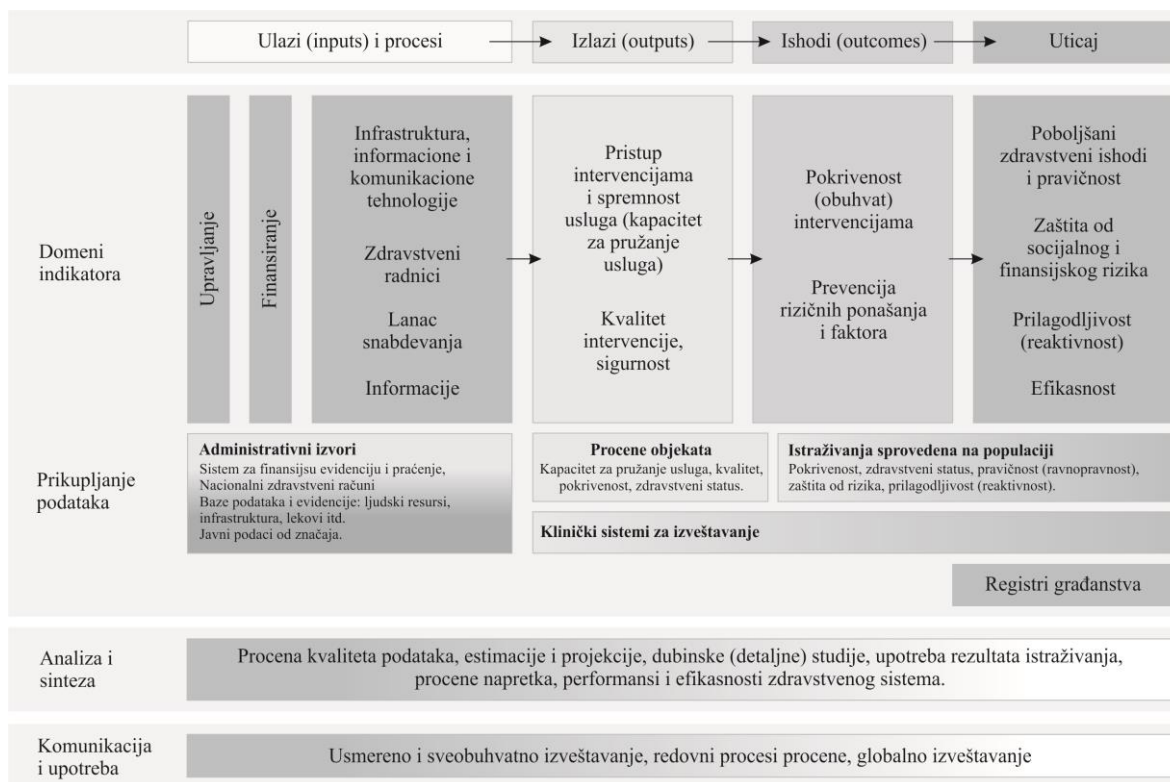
Ulazi (inputs) i procesi → Izlazi (outputs) → Ishodi (outcomes) → Uticaj

Domeni indikatora

Upravljanje

Finansiranje

Infrastruktura, informacione i komunikacione tehnologije

Zdravstveni radnici

Lanac snabdevanja

Informacije

Pristup intervencijama i spremnost usluga (kapacitet za pružanje usluga)

Kvalitet intervencije, sigurnost

Pokrivenost (obuhvat) intervencijama

Prevencija rizičnih ponašanja i faktora

Poboljšani zdravstveni ishodi i pravičnost

Zaštita od socijalnog i finansijskog rizika

Prilagodljivost (reaktivnost)

Efikasnost

Prikupljanje podataka

Administrativni izvori
Sistem za finansijsku evidenciju i praćenje, Nacionalni zdravstveni računi
Baze podataka i evidencije: ljudski resursi, infrastruktura, lekovi itd.
Javni podaci od značaja.

Procene objekata
Kapacitet za pružanje usluga, kvalitet, pokrivenost, zdravstveni status.

Istraživanja sprovedena na populaciji
Pokrivenost, zdravstveni status, pravičnost (ravnopravnost), zaštita od rizika, prilagodljivost (reaktivnost).

Klinički sistemi za izveštavanje

Registri građanstva

Analiza i sinteza

Procena kvaliteta podataka, estimacije i projekcije, dubinske (detaljne) studije, upotreba rezultata istraživanja, procene napretka, performansi i efikasnosti zdravstvenog sistema.

Komunikacija i upotreba

Usmereno i sveobuhvatno izveštavanje, redovni procesi procene, globalno izveštavanje